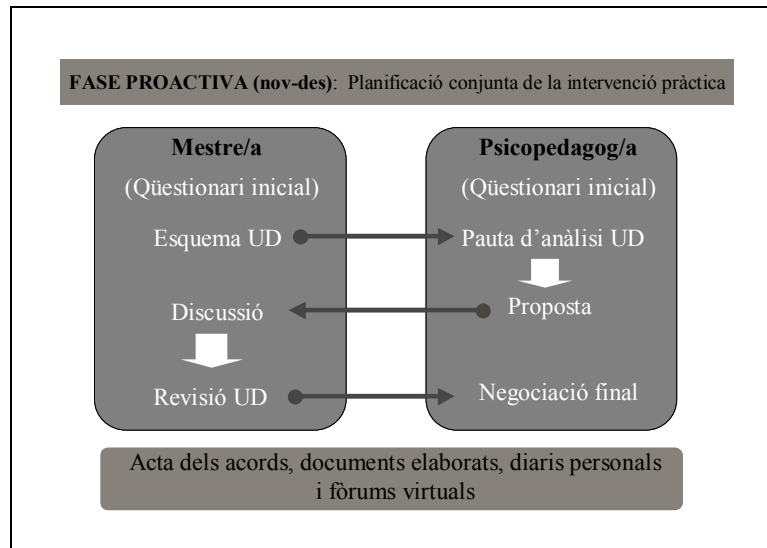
**FASE PROACTIVA (nov-des)**: Planificació conjunta de la intervenció pràctica

**Mestre/a**

(Qüestionari inicial)

Esquema UD

Discussió

Revisió UD

**Psicopedagog/a**

(Qüestionari inicial)

Pauta d'anàlisi UD

Proposta

Negociació final

Acta dels acords, documents elaborats, diaris personals i fòrums virtuals